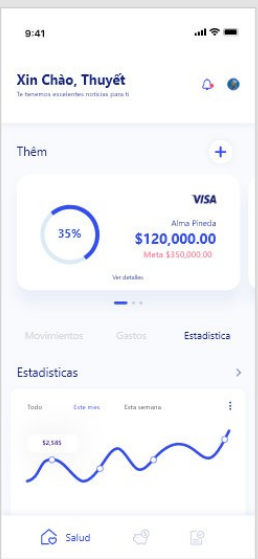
9:41

Xin Chào, Thuyết
Te tenemos excelentes noticias para ti

Thêm
+

VISA
35%
Alma Pineda
$120,000.00
Meta $350,000.00
Ver detalles

Movimientos Gastos Estadística

Estadísticas

Todo Este mes Esta semana

$2,585

Salud